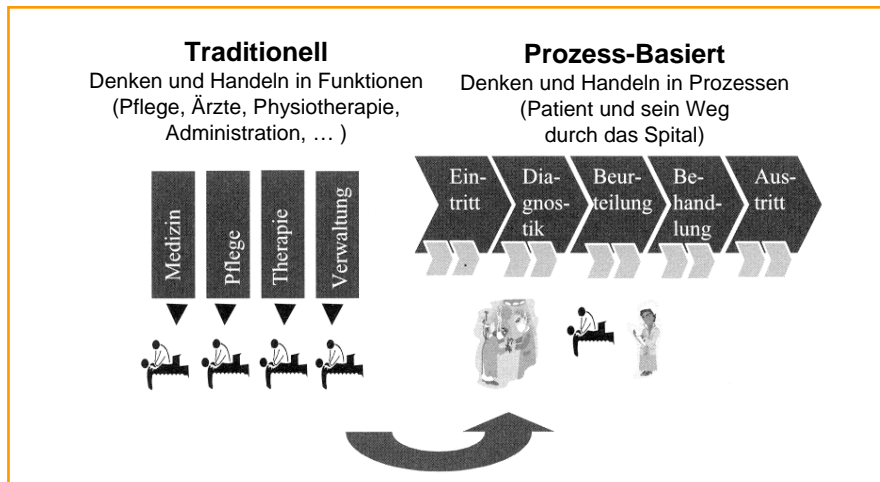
**Traditionell**
Denken und Handeln in Funktionen (Pflege, Ärzte, Physiotherapie, Administration, … )

**Prozess-Basiert**
Denken und Handeln in Prozessen (Patient und sein Weg durch das Spital)

Medizin

Pflege

Therapie

Verwaltung

Eintritt

Diagnostik

Beurteilung

Behandlung

Austritt